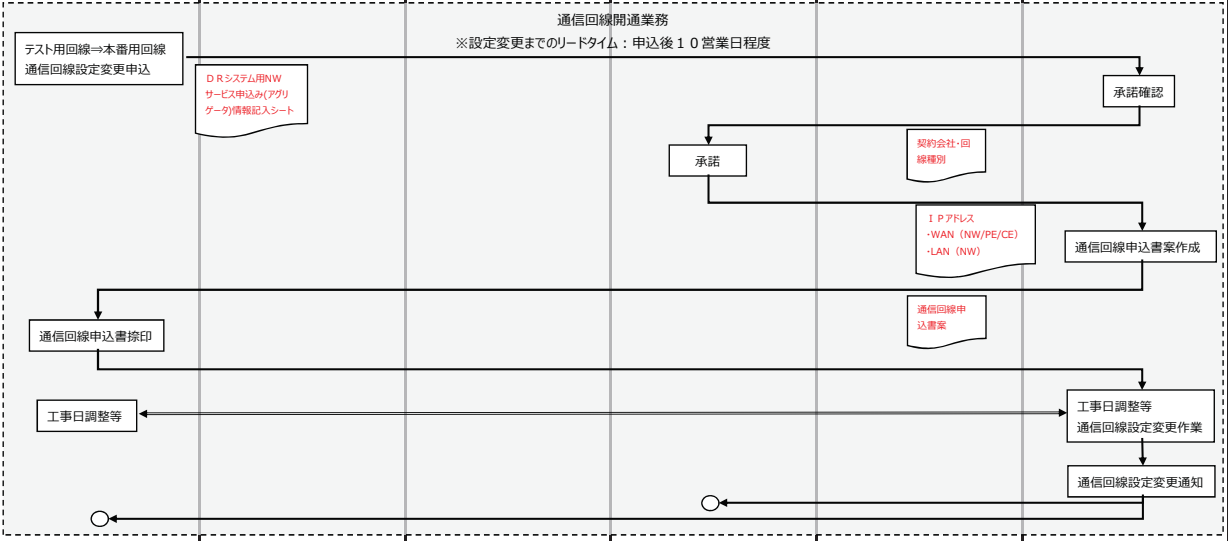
通信回線開通業務
※設定変更までのリードタイム：申込後１０営業日程度

テスト用回線⇒本番用回線
通信回線設定変更申込

ＤＲシステム用NW
サービス申込み(アグリゲータ)情報記入シート

承諾確認

承諾

契約会社･回線種別

ＩＰアドレス
･WAN（NW/PE/CE）
･LAN（NW）

通信回線申込書案作成

通信回線申込書案

通信回線申込書捺印

工事日調整等

工事日調整等
通信回線設定変更作業

通信回線設定変更通知